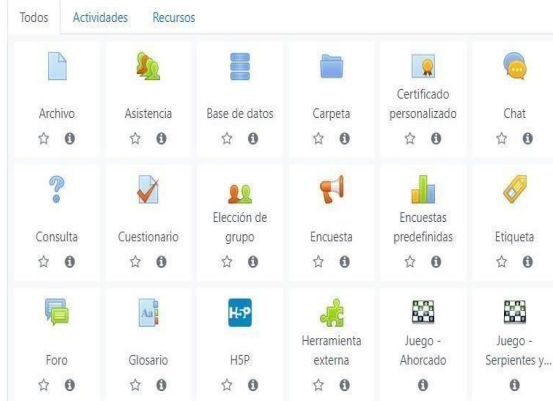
Todos Actividades Recursos

Archivo ☆ ℹ
Asistencia ☆ ℹ
Base de datos ☆ ℹ
Carpeta ☆ ℹ
Certificado personalizado ☆ ℹ
Chat ☆ ℹ

Consulta ☆ ℹ
Cuestionario ☆ ℹ
Elección de grupo ☆ ℹ
Encuesta ☆ ℹ
Encuestas predefinidas ☆ ℹ
Etiqueta ☆ ℹ

Foro ☆ ℹ
Glosario ☆ ℹ
H5P ☆ ℹ
Herramienta externa ☆ ℹ
Juego - Ahorcado ℹ
Juego - Serpientes y... ℹ